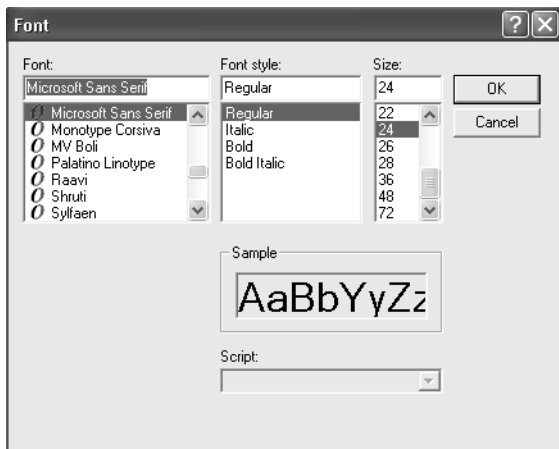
Font

?

X

Font:

Microsoft Sans Serif

Microsoft Sans Serif
Monotype Corsiva
MV Boli
Palatino Linotype
Raavi
Shruti
Sylfaen

Font style:

Regular

Regular
Italic
Bold
Bold Italic

Size:

24

22
24
26
28
36
48
72

OK

Cancel

Sample

AaBbYyZz

Script: